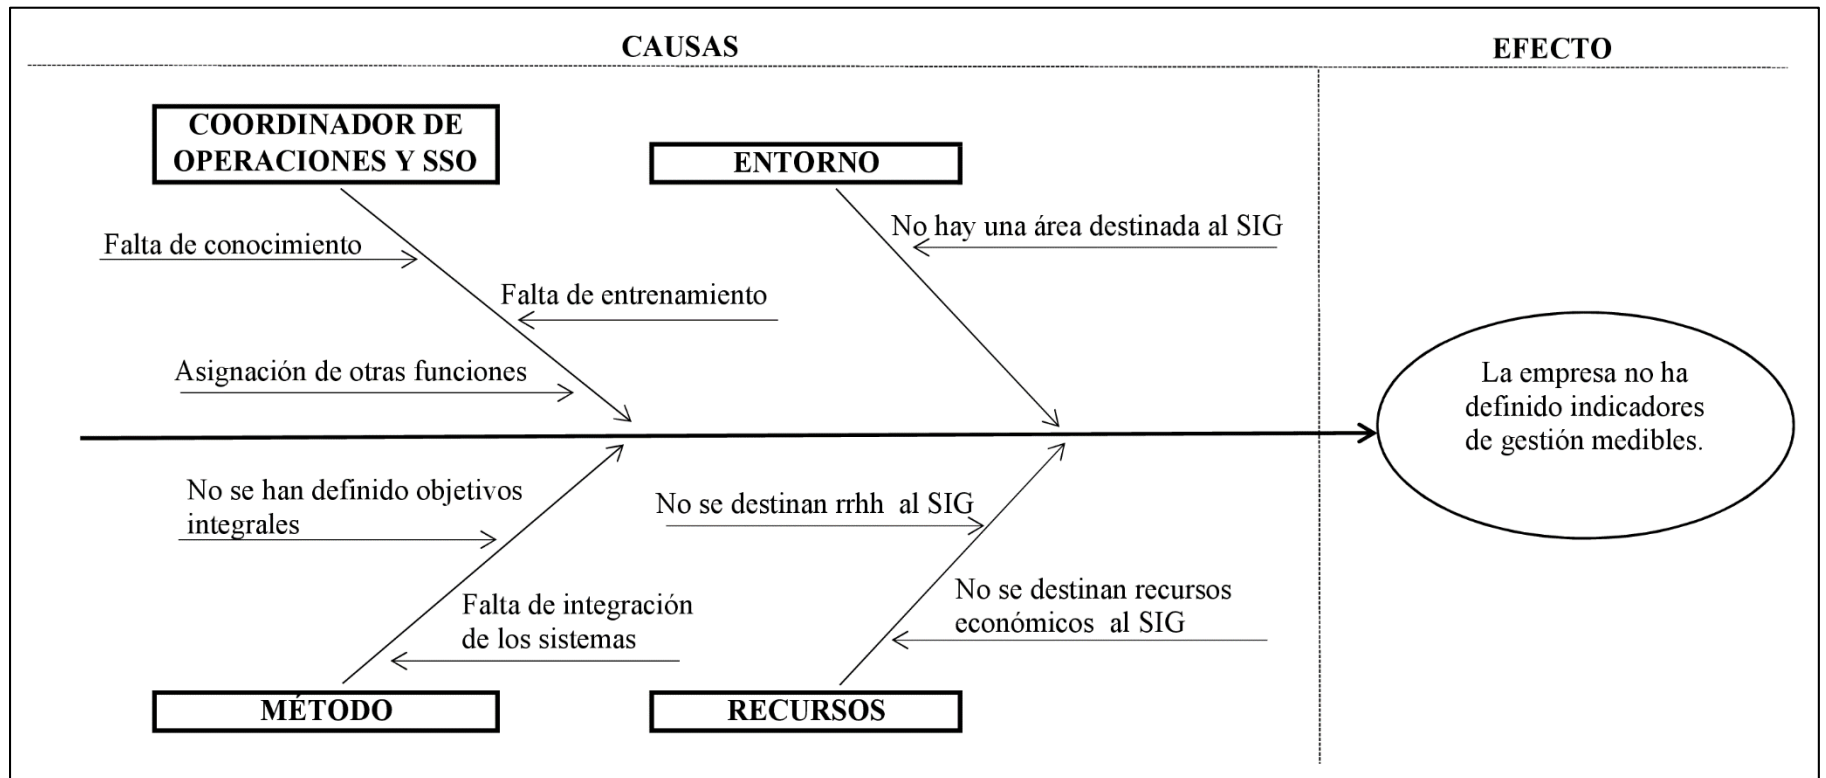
CAUSAS

EFECTO

COORDINADOR DE OPERACIONES Y SSO

Falta de conocimiento

Falta de entrenamiento

Asignación de otras funciones

ENTORNO

No hay una área destinada al SIG

La empresa no ha definido indicadores de gestión medibles.

No se han definido objetivos integrales

Falta de integración de los sistemas

MÉTODO

No se destinan rrhh al SIG

No se destinan recursos económicos al SIG

RECURSOS